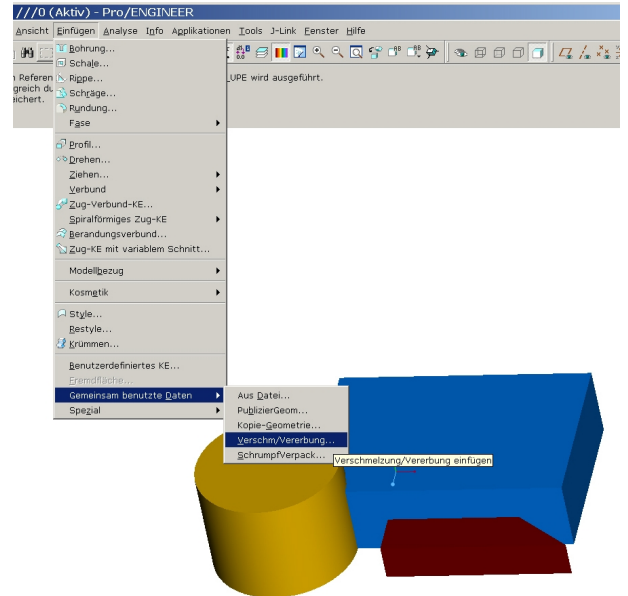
///0 (Aktiv) - Pro/ENGINEER

Ansicht Einfügen Analyse Info Applikationen Tools J-Link Fenster Hilfe

n Referen
greich du
eichert.

LUPE wird ausgeführt.

Bohrung...
Schale...
Rippe...
Schräge...
Rundung...
Fase
Profil...
Drehen...
Ziehen...
Verbund
Zug-Verbund-KE...
Spiralförmiges Zug-KE
Berandungsverbund...
Zug-KE mit variablem Schnitt...
Modellbezug
Kosmetik
Style...
Restyle...
Krümmen...
Benutzerdefiniertes KE...
Fremdfläche...
Gemeinsam benutzte Daten
Spezial

Aus Datei...
PublizierGeom...
Kopie-Geometrie...
Verschm/Vererbung...
SchrumpfVerpack...

Verschmelzung/Vererbung einfügen